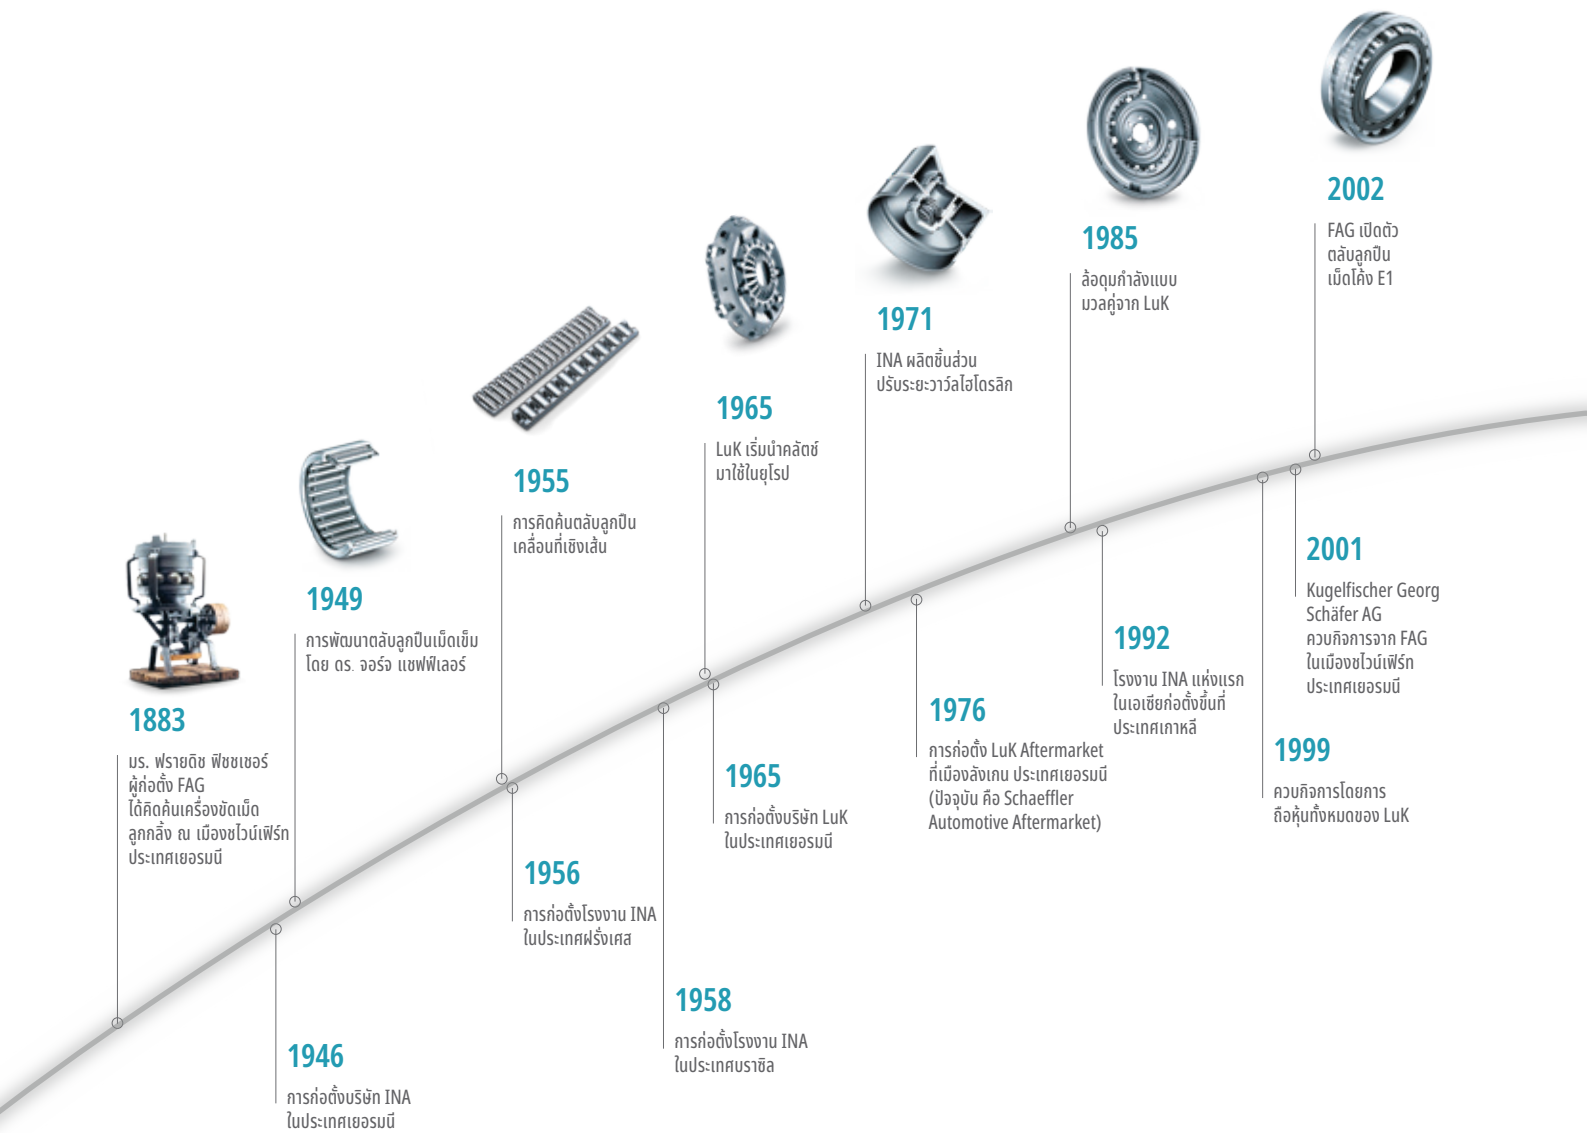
1883
มร. ฟรายดิช ฟิชเชอร์ ผู้ก่อตั้ง FAG ได้คิดค้นเครื่องขัดเม็ดลูกกลิ้ง ณ เมืองชไวน์เฟิร์ท ประเทศเยอรมนี

1946
การก่อตั้งบริษัท INA ในประเทศเยอรมนี

1949
การพัฒนาตลับลูกปืนเม็ดเข็ม โดย ดร. จอร์จ แชฟฟ์เลอร์

1955
การคิดค้นตลับลูกปืนเคลื่อนที่เชิงเส้น

1956
การก่อตั้งโรงงาน INA ในประเทศฝรั่งเศส

1958
การก่อตั้งโรงงาน INA ในประเทศบราซิล

1965
LuK เริ่มนำคลัตช์มาใช้ในยุโรป

1965
การก่อตั้งบริษัท LuK ในประเทศเยอรมนี

1971
INA ผลิตชิ้นส่วนปรับระยะวาล์วไฮโดรลิก

1976
การก่อตั้ง LuK Aftermarket ที่เมืองลังเกน ประเทศเยอรมนี (ปัจจุบัน คือ Schaeffler Automotive Aftermarket)

1985
ล้อดุมกำลังแบบมวลคู่จาก LuK

1992
โรงงาน INA แห่งแรกในเอเชียก่อตั้งขึ้นที่ประเทศเกาหลี

1999
ควบกิจการโดยการถือหุ้นทั้งหมดของ LuK

2001
Kugelfischer Georg Schäfer AG ควบกิจการจาก FAG ในเมืองชไวน์เฟิร์ท ประเทศเยอรมนี

2002
FAG เปิดตัวตลับลูกปืนเม็ดโค้ง E1